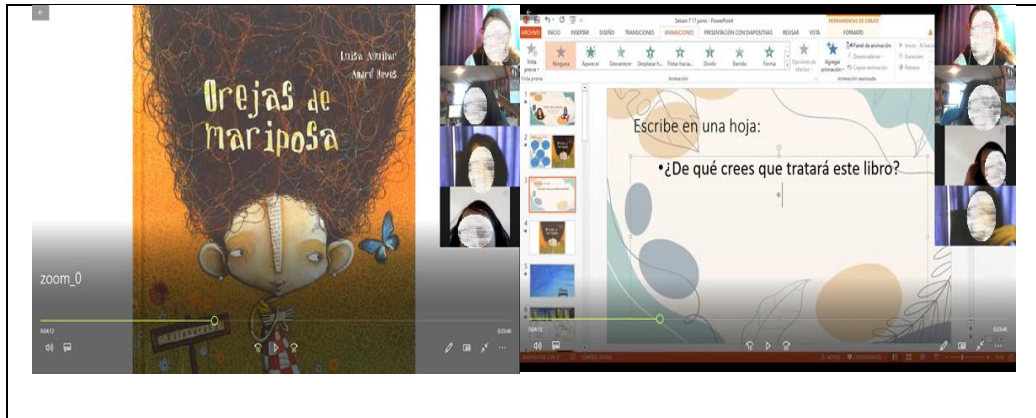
Luisa Aguilar
André Neves
Orejas de mariposa

zoom_0

0:04:12
0:23:46

Sesion 7 17 junio - PowerPoint
HERRAMIENTAS DE DIBUJO
ARCHIVO INICIO INSERTAR DISEÑO TRANSICIONES ANIMACIONES PRESENTACIÓN CON DIAPOSITIVAS REVISAR VISTA FORMATO

Vista previa Ninguna Aparecer Desvanecer Desplazar h... Flotar hacia... Dividir Barrido Forma Opciones de efectos Agregar animación Panel de animación Desencadenar Copiar animación Inicio Duración Retraso
Vista previa Animación Animación avanzada

Escribe en una hoja:
•¿De qué crees que tratará este libro?

0:04:12
0:23:46